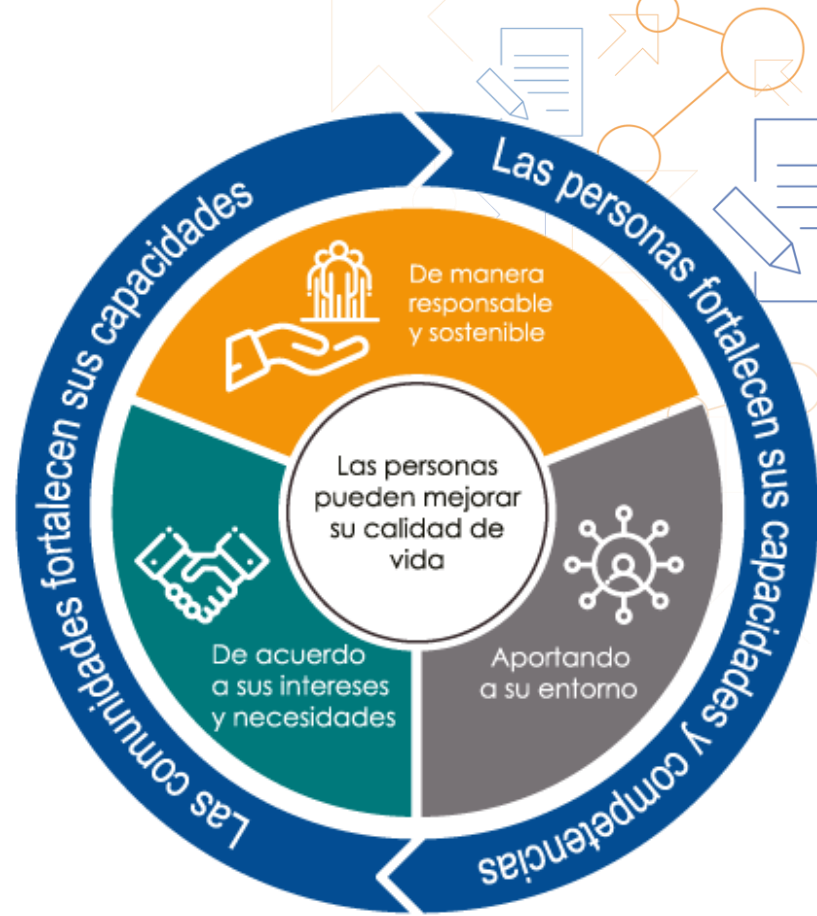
Las personas fortalecen sus capacidades y competencias

Las comunidades fortalecen sus capacidades

De manera responsable y sostenible

Las personas pueden mejorar su calidad de vida

De acuerdo a sus intereses y necesidades

Aportando a su entorno